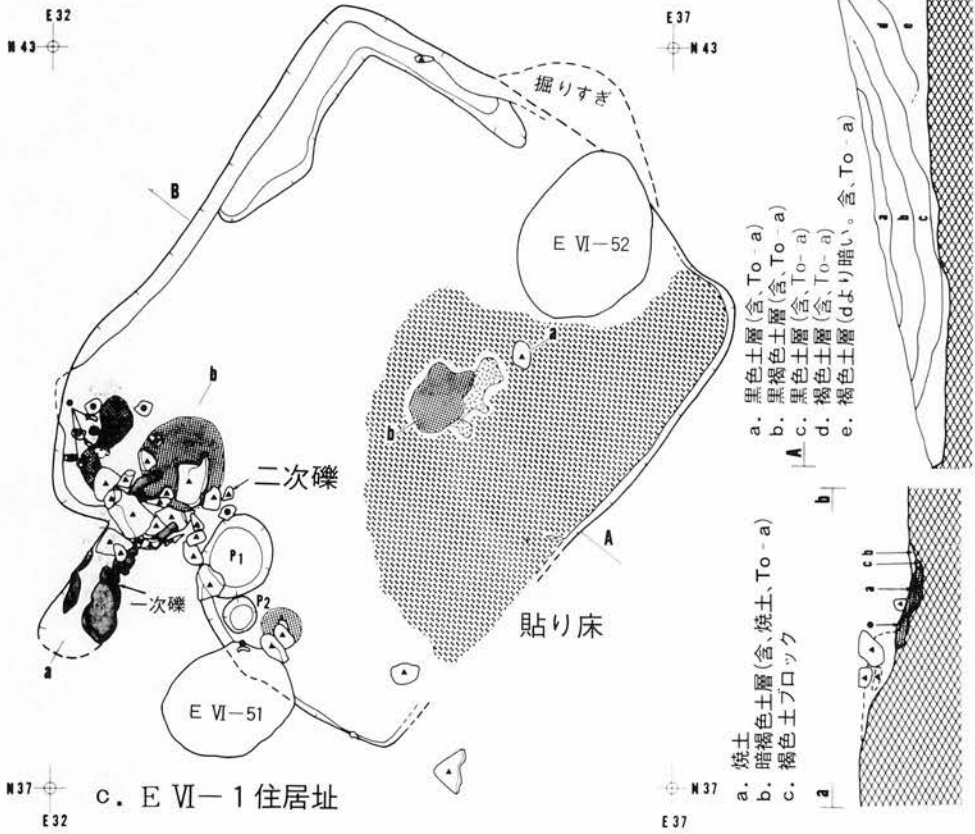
E 32
N 43
E 37
N 43
掘りすぎ
B
E Ⅵ−52
a
b
b
二次礫
P1
P2
A
一次礫
貼り床
a
E Ⅵ−51
N 37
E 32
c. E Ⅵ−1住居址
N 37
E 37

a. 黒色土層(含,To-a)
b. 黒褐色土層(含,To-a)
c. 黒色土層(含,To-a)
d. 褐色土層(含,To-a)
e. 褐色土層(dより暗い。含,To-a)
A
d
e
a
b
c

a. 焼土
b. 暗褐色土層(含,焼土,To-a)
c. 褐色土ブロック
b
a
c
b
a